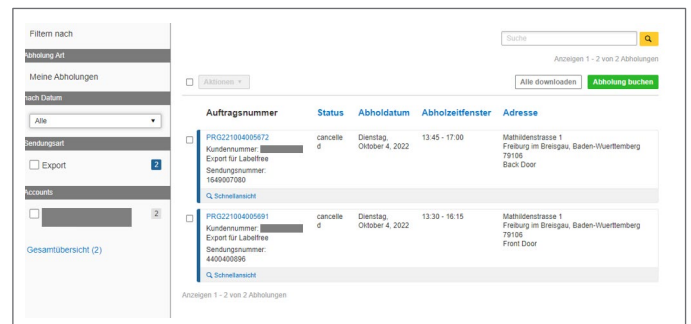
Filtern nach

Abholung Art

Meine Abholungen

nach Datum

Alle

Sendungsart

Export 2

Accounts

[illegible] 2

Gesamtübersicht (2)

Suche

Anzeigen 1 - 2 von 2 Abholungen

Aktionen

Alle downloaden

Abholung buchen

| | Auftragsnummer | Status | Abholdatum | Abholzeitfenster | Adresse |
|---|---|---|---|---|---|
| | PRG221004005672 Kundennummer: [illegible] Export für Labelfree Sendungsnummer: 1649007080 | cancelled | Dienstag, Oktober 4, 2022 | 13:45 - 17:00 | Mathildenstrasse 1 Freiburg im Breisgau, Baden-Wuerttemberg 79106 Back Door |
| | Schnellansicht | | | | |
| | PRG221004005691 Kundennummer: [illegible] Export für Labelfree Sendungsnummer: 4400400896 | cancelled | Dienstag, Oktober 4, 2022 | 13:30 - 16:15 | Mathildenstrasse 1 Freiburg im Breisgau, Baden-Wuerttemberg 79106 Front Door |
| | Schnellansicht | | | | |

Anzeigen 1 - 2 von 2 Abholungen